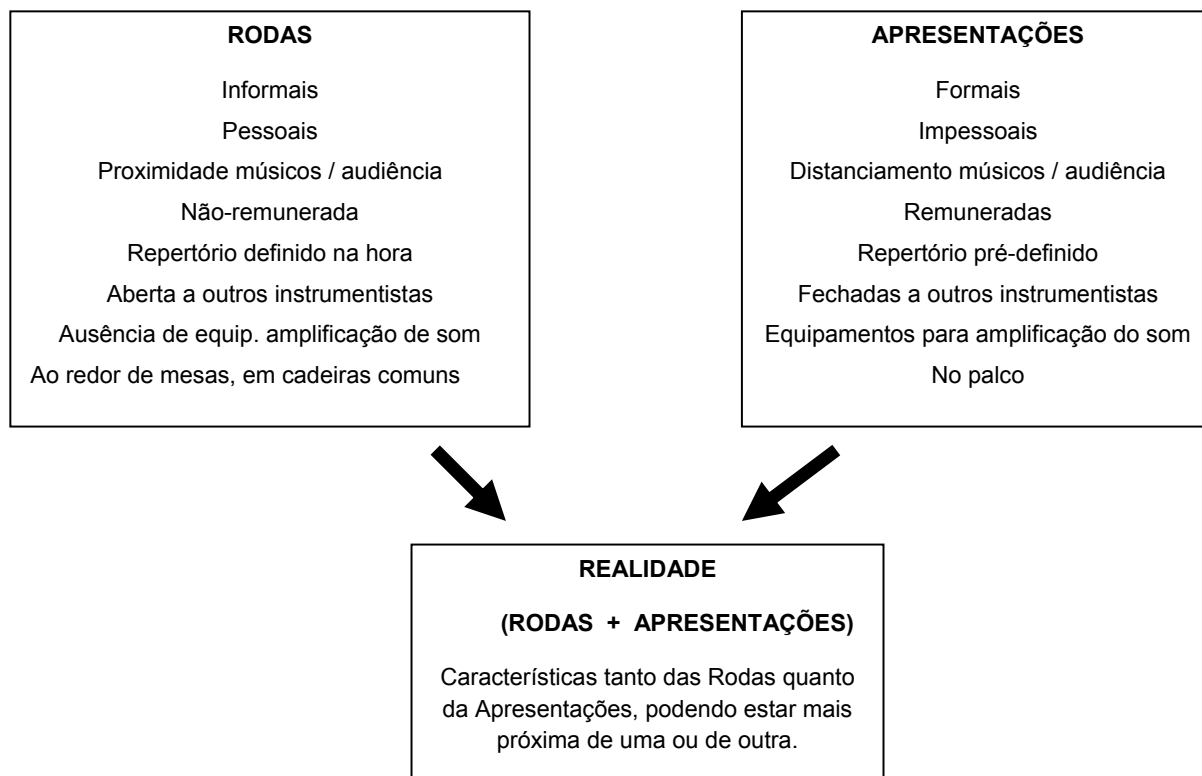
RODAS

Informais

Pessoais

Proximidade músicos / audiência

Não-remunerada

Repertório definido na hora

Aberta a outros instrumentistas

Ausência de equip. amplificação de som

Ao redor de mesas, em cadeiras comuns

APRESENTAÇÕES

Formais

Impessoais

Distanciamento músicos / audiência

Remuneradas

Repertório pré-definido

Fechadas a outros instrumentistas

Equipamentos para amplificação do som

No palco

REALIDADE

(RODAS + APRESENTAÇÕES)

Características tanto das Rodas quanto da Apresentações, podendo estar mais próxima de uma ou de outra.